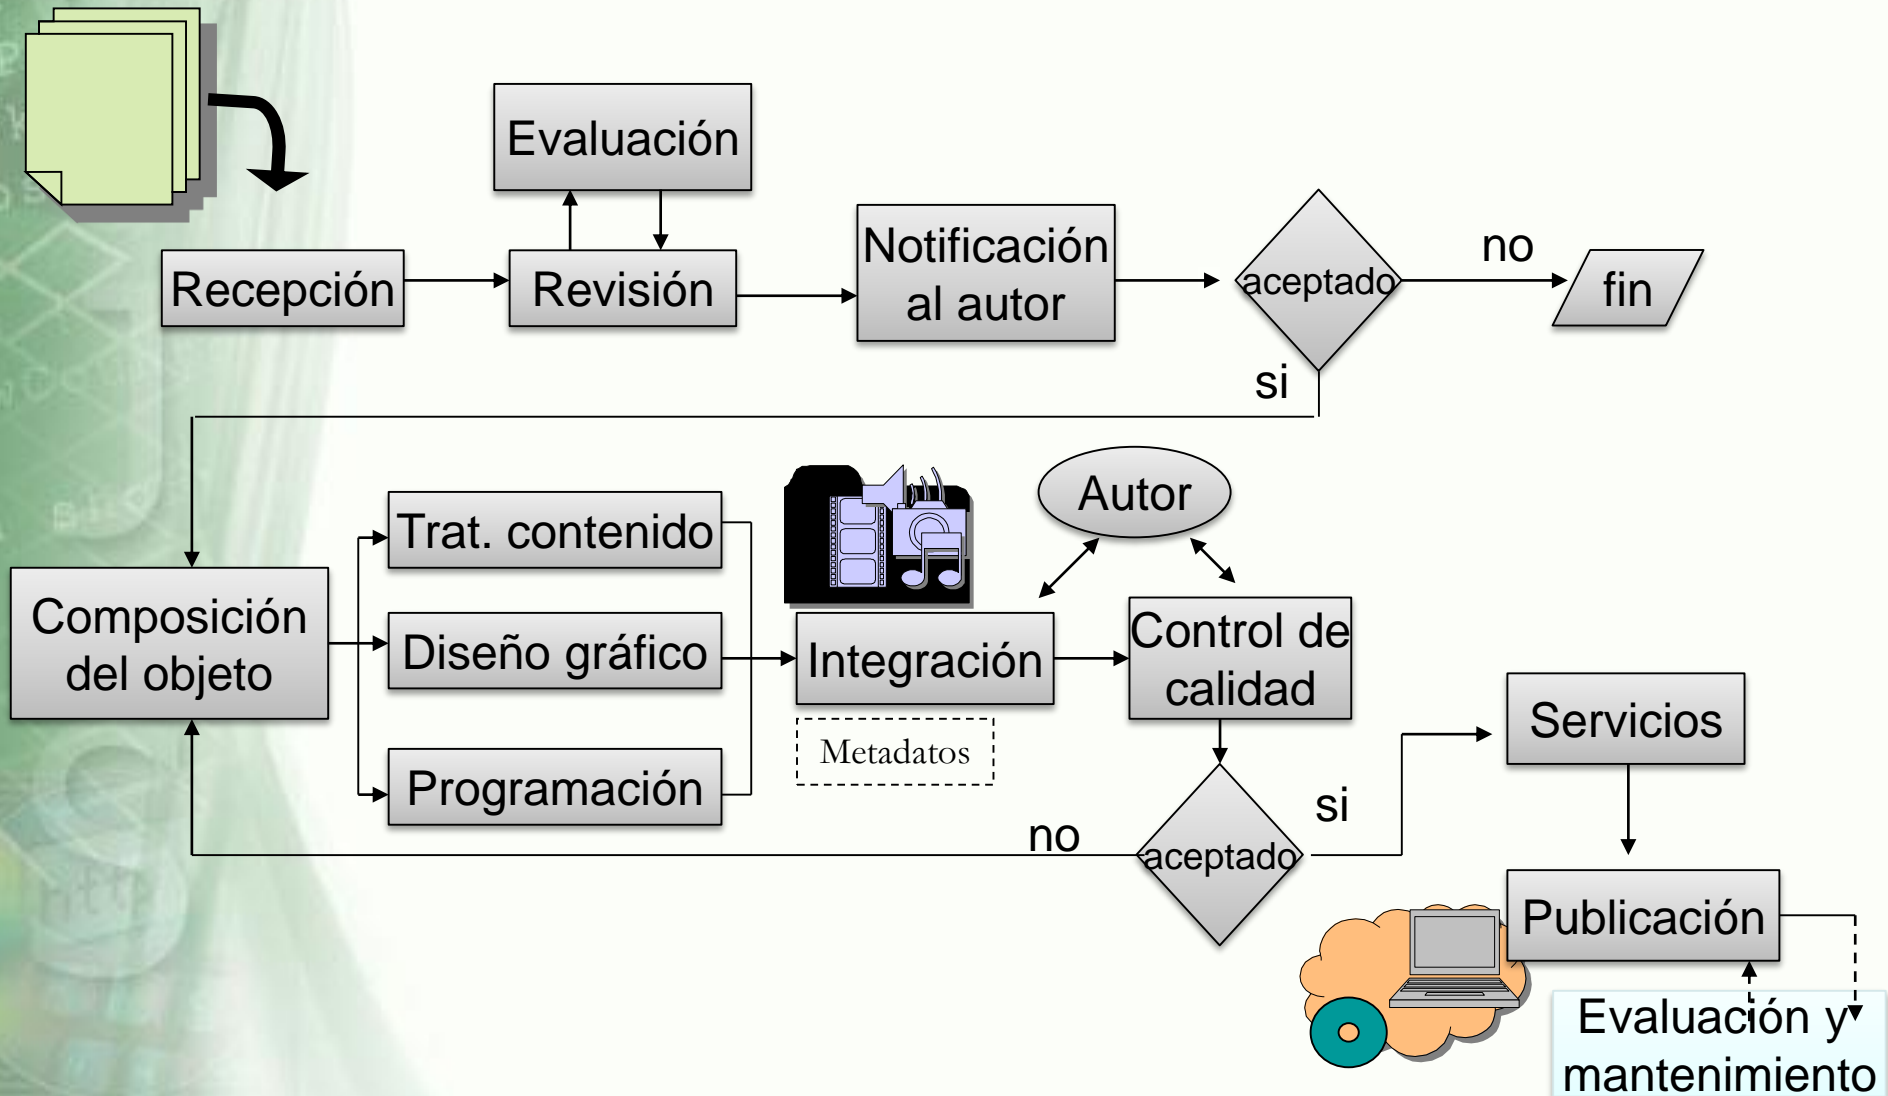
Evaluación

Recepción

Revisión

Notificación al autor

aceptado

no

fin

si

Autor

Trat. contenido

Composición del objeto

Diseño gráfico

Integración

Control de calidad

Metadatos

Servicios

Programación

si

no

aceptado

Publicación

Evaluación y mantenimiento